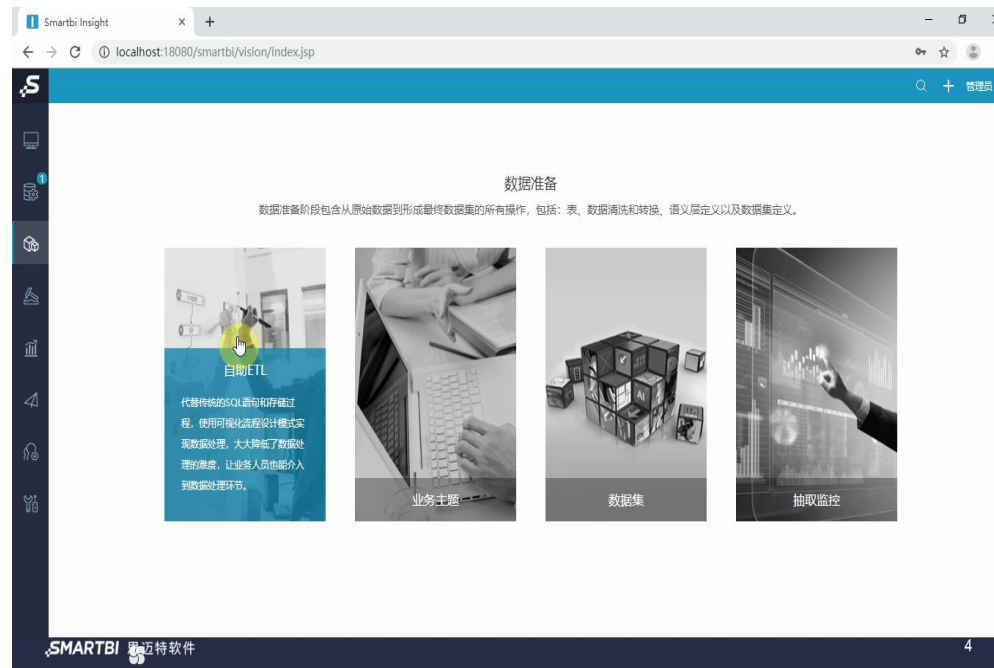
Smartbi Insight
localhost:18080/smartbi/vision/index.jsp

管理员

1

数据准备

数据准备阶段包含从原始数据到形成最终数据集的所有操作，包括：表、数据清洗和转换、语义层定义以及数据集定义。

自助ETL

代替传统的SQL语句和存储过程，使用可视化流程设计模式实现数据处理，大大降低了数据处理的难度，让业务人员也能介入到数据处理环节。

业务主题

数据集

抽取监控

SMARTBI 思迈特软件

4